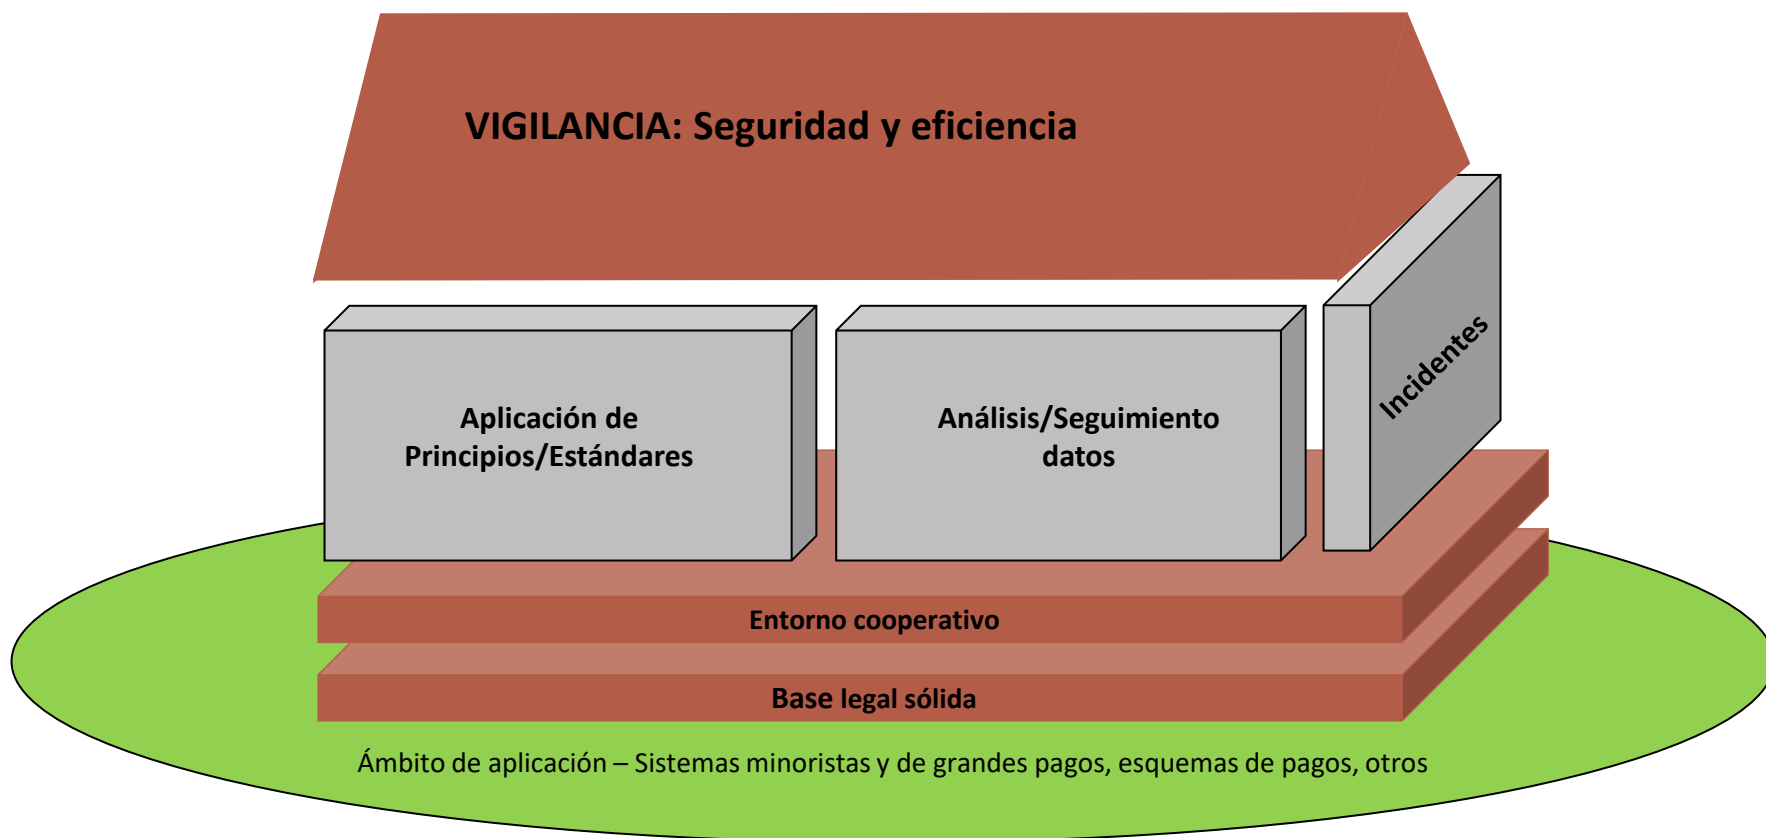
VIGILANCIA: Seguridad y eficiencia

Aplicación de Principios/Estándares

Análisis/Seguimiento datos

Incidentes

Entorno cooperativo

Base legal sólida

Ámbito de aplicación – Sistemas minoristas y de grandes pagos, esquemas de pagos, otros